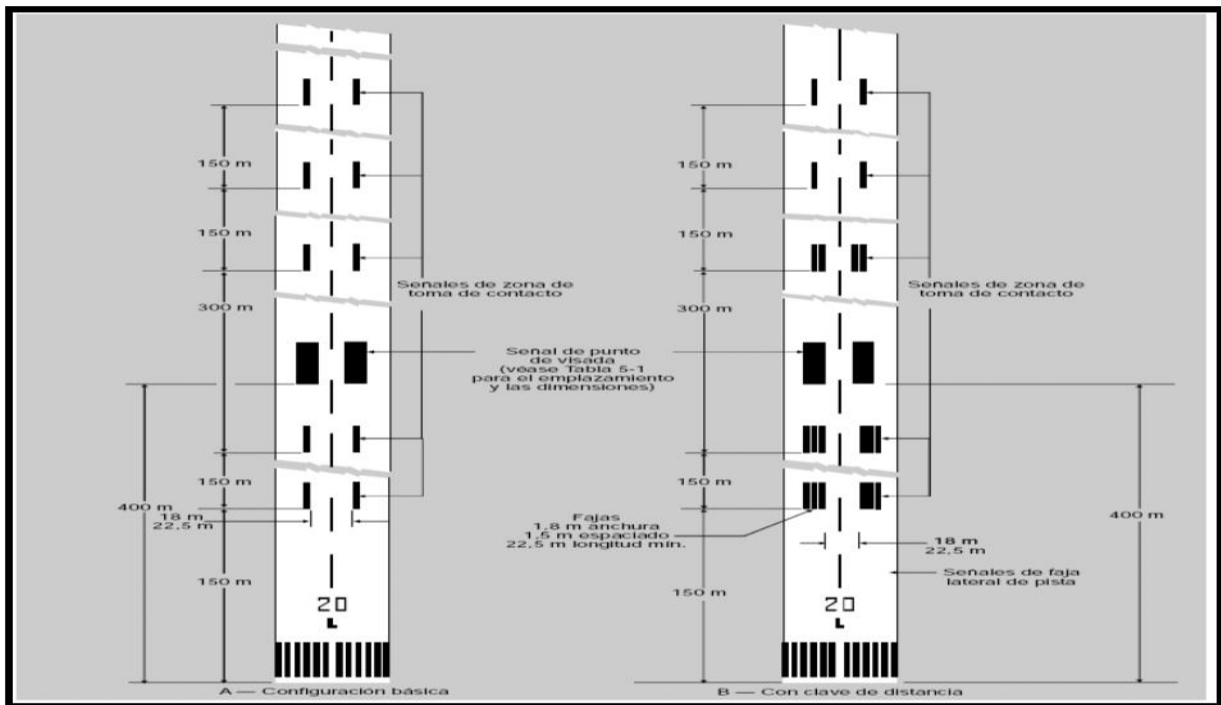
150 m

150 m

300 m

150 m

400 m

18 m
22,5 m

150 m

20
L

A — Configuración básica

Señales de zona de toma de contacto

Señal de punto de visada (vease Tabla 5-1 para el emplazamiento y las dimensiones)

Fajas
1,8 m anchura
1,5 m espaciado
22,5 m longitud min.

150 m

150 m

300 m

150 m

150 m

20
L

Señales de zona de toma de contacto

18 m
22,5 m

Señales de faja lateral de pista

400 m

B — Con clave de distancia